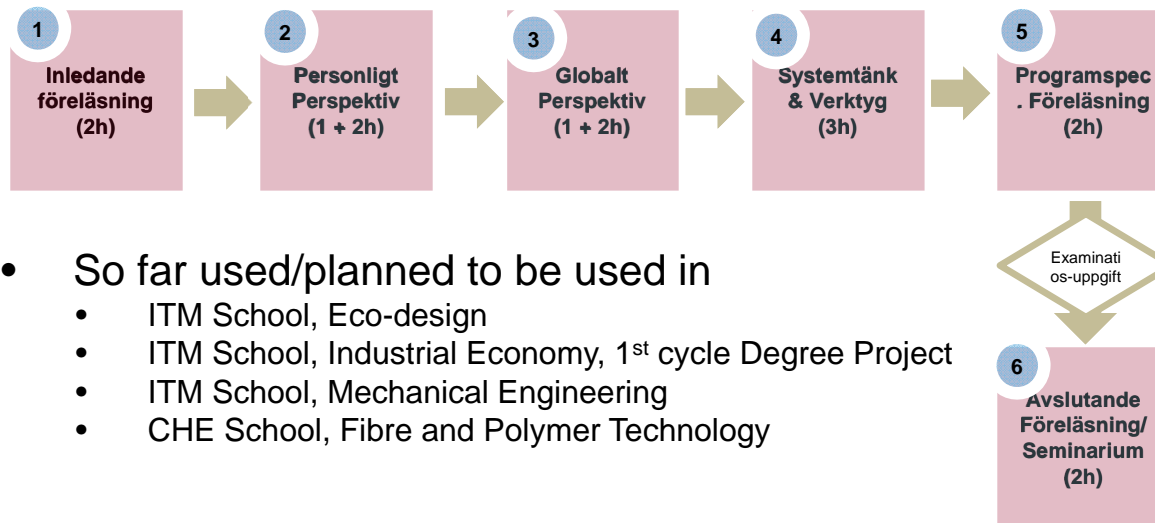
1
Inledande föreläsning (2h)

2
Personligt Perspektiv (1 + 2h)

3
Globalt Perspektiv (1 + 2h)

4
Systemtänk & Verktyg (3h)

5
Programspec . Föreläsning (2h)

Examinati os-uppgift

6
Avslutande Föreläsning/ Seminarium (2h)

- So far used/planned to be used in
  - ITM School, Eco-design
  - ITM School, Industrial Economy, 1$^{st}$ cycle Degree Project
  - ITM School, Mechanical Engineering
  - CHE School, Fibre and Polymer Technology